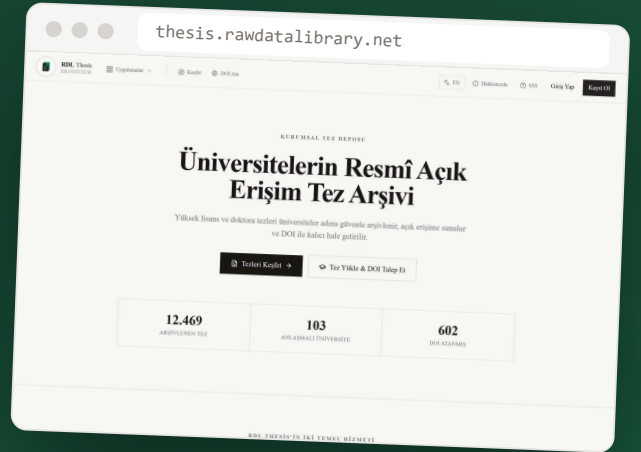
thesis.rawdatalibrary.net

RDL Thesis
EKOSİSTEM

Uygulamalar

Keşfet DOI Ara

EN Hakkımızda SSS Giriş Yap Kayıt Ol

KURUMSAL TEZ DEPOSU

Üniversitelerin Resmî Açık Erişim Tez Arşivi

Yüksek lisans ve doktora tezleri üniversiteler adına güvenle arşivlenir, açık erişime sunulur ve DOI ile kalıcı hale getirilir.

Tezleri Keşfet →

Tez Yükle & DOI Talep Et

| 12.469 | 103 | 602 |
|---|---|---|
| ARŞİVLENEN TEZ | ANLAŞMALI ÜNİVERSİTE | DOI ATANMIŞ |

RDL THESIS'İN İKİ TEMEL HİZMETİ